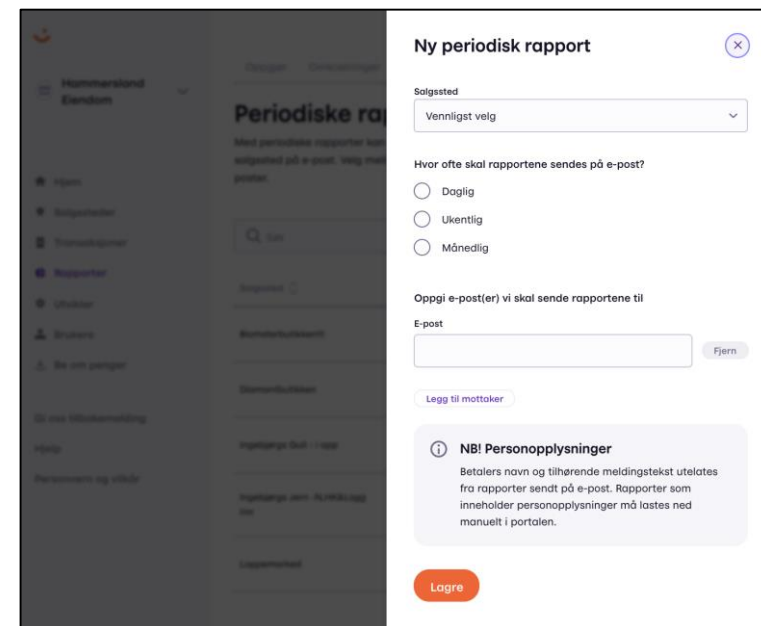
Hammersland Eiendom

Hjem
Salgssteder
Transaksjoner
Rapporter
Utsikter
Brukere
Be om penger

Gi oss tilbakemelding
Hjelp
Personvern og vilkår

Periodiske rap

Ny periodisk rapport

Salgssted
Vennligst velg

Hvor ofte skal rapportene sendes på e-post?
Daglig
Ukentlig
Månedlig

Oppgi e-post(er) vi skal sende rapportene til
E-post
Fjern

Legg til mottaker

NB! Personopplysninger
Betalers navn og tilhørende meldingstekst utelates fra rapporter sendt på e-post. Rapporter som inneholder personopplysninger må lastes ned manuelt i portalen.

Lagre